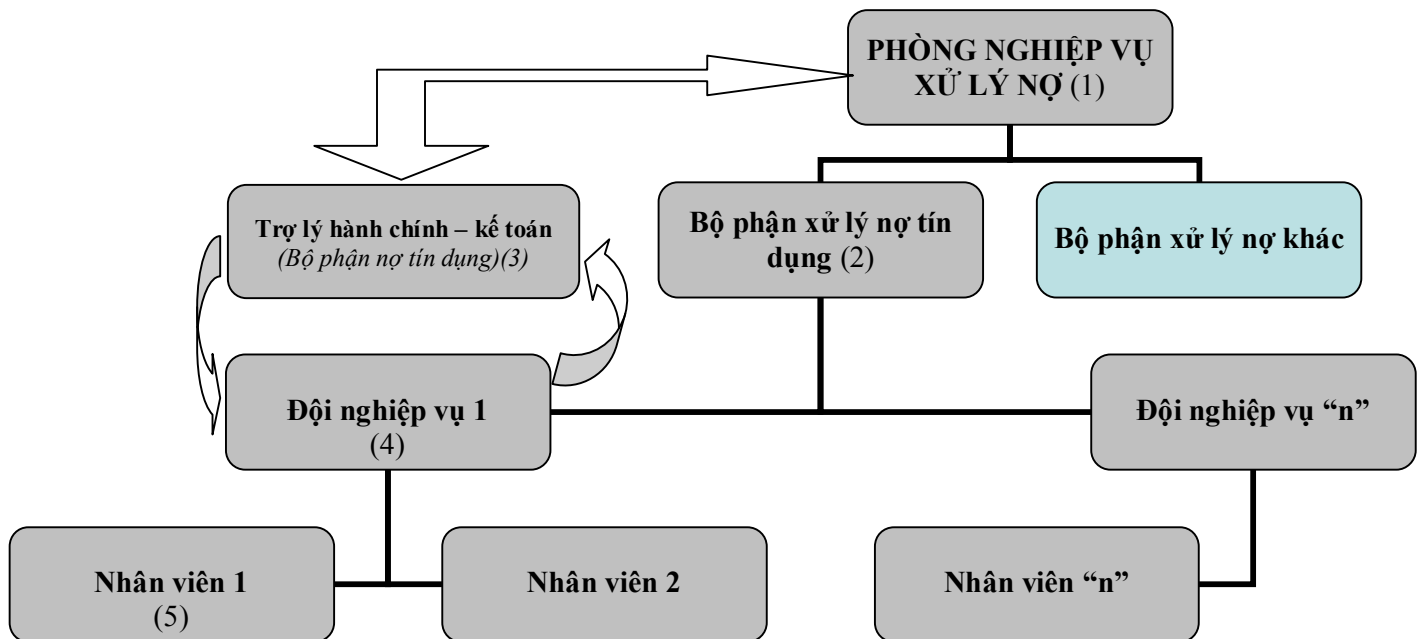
PHÒNG NGHIỆP VỤ XỬ LÝ NỢ (1)

Trợ lý hành chính – kế toán
(Bộ phận nợ tín dụng)(3)

Bộ phận xử lý nợ tín dụng (2)

Bộ phận xử lý nợ khác

Đội nghiệp vụ 1
(4)

Đội nghiệp vụ "n"

Nhân viên 1
(5)

Nhân viên 2

Nhân viên "n"